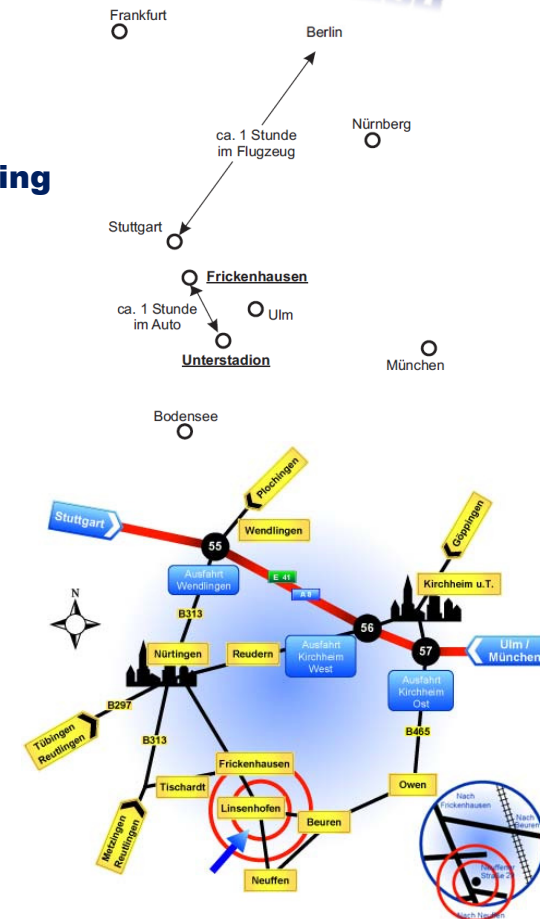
Frankfurt

Berlin

ing

ca. 1 Stunde im Flugzeug

Nürnberg

Stuttgart

Frickenhausen

ca. 1 Stunde im Auto

Ulm

Unterstadion

München

Bodensee

Plochingen

Stuttgart

Wendlingen

55

Ausfahrt Wendlingen

E 41

A 8

Göppingen

Kirchheim u.T.

N

B313

56

57

Ulm / München

Nürtingen

Reudern

Ausfahrt Kirchheim West

Ausfahrt Kirchheim Ost

B297

Tübingen Reutlingen

B313

B465

Frickenhausen

Tischardt

Owen

Metzingen Reutlingen

Linsenhofen

Beuren

Nach Frickenhausen

Nach Beuren

Neuffener Straße 2

Neuffen

Nach Neuffen